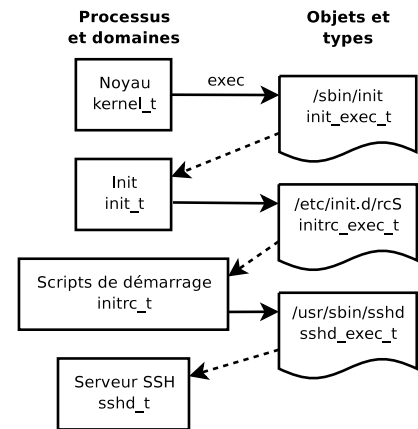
Processus et domaines

Objets et types

Noyau
kernel_t

exec

/sbin/init
init_exec_t

Init
init_t

/etc/init.d/rcS
initrc_exec_t

Scripts de démarrage
initrc_t

/usr/sbin/sshd
sshd_exec_t

Serveur SSH
sshd_t